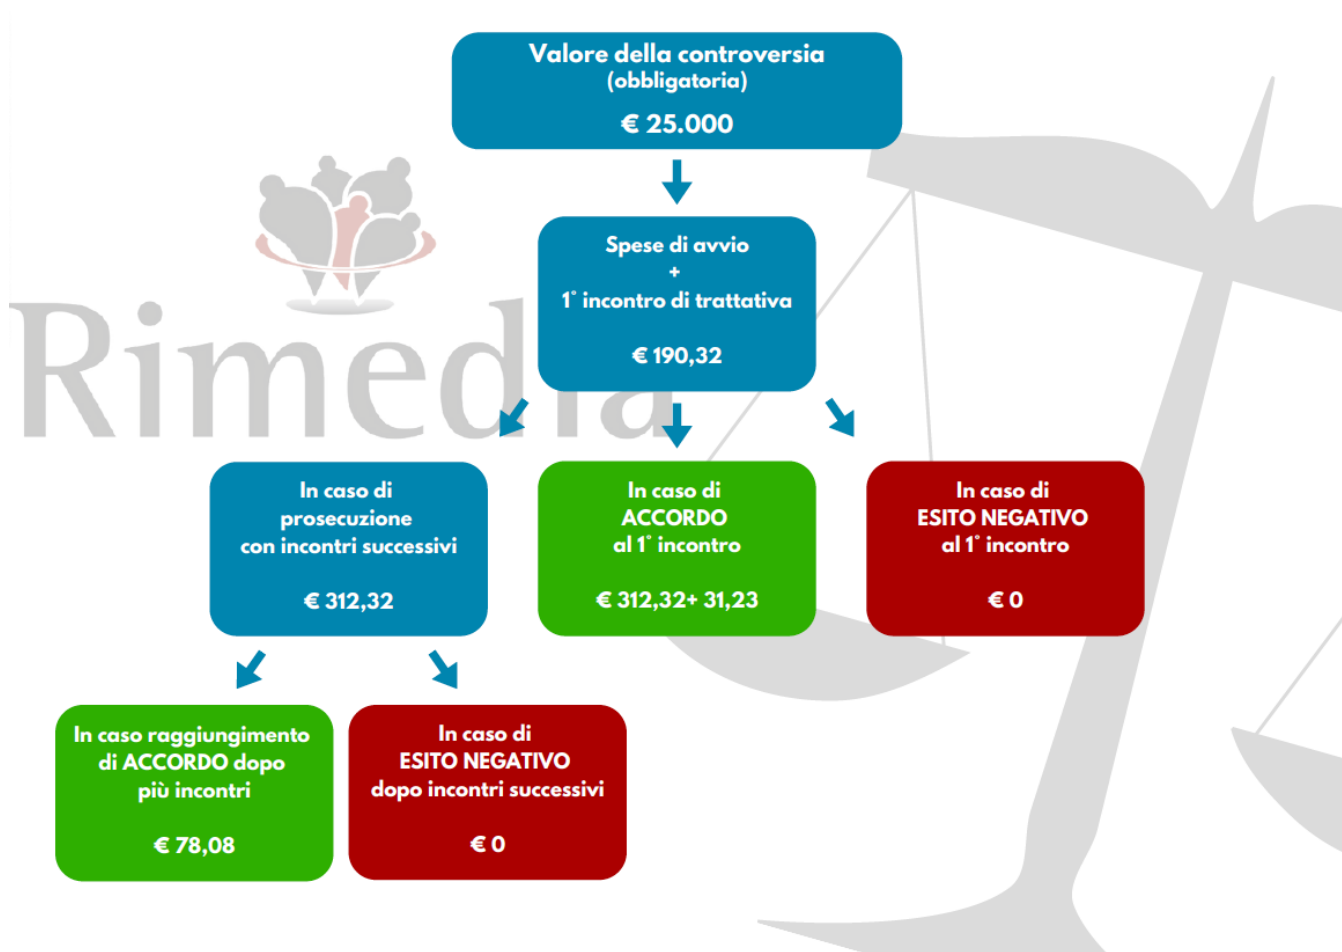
Valore della controversia
(obbligatoria)
€ 25.000

Spese di avvio
+
1° incontro di trattativa

€ 190,32

Rimedia

In caso di
prosecuzione
con incontri successivi

€ 312,32

In caso di
ACCORDO
al 1° incontro

€ 312,32+ 31,23

In caso di
ESITO NEGATIVO
al 1° incontro

€ 0

In caso raggiungimento
di ACCORDO dopo
più incontri

€ 78,08

In caso di
ESITO NEGATIVO
dopo incontri successivi

€ 0